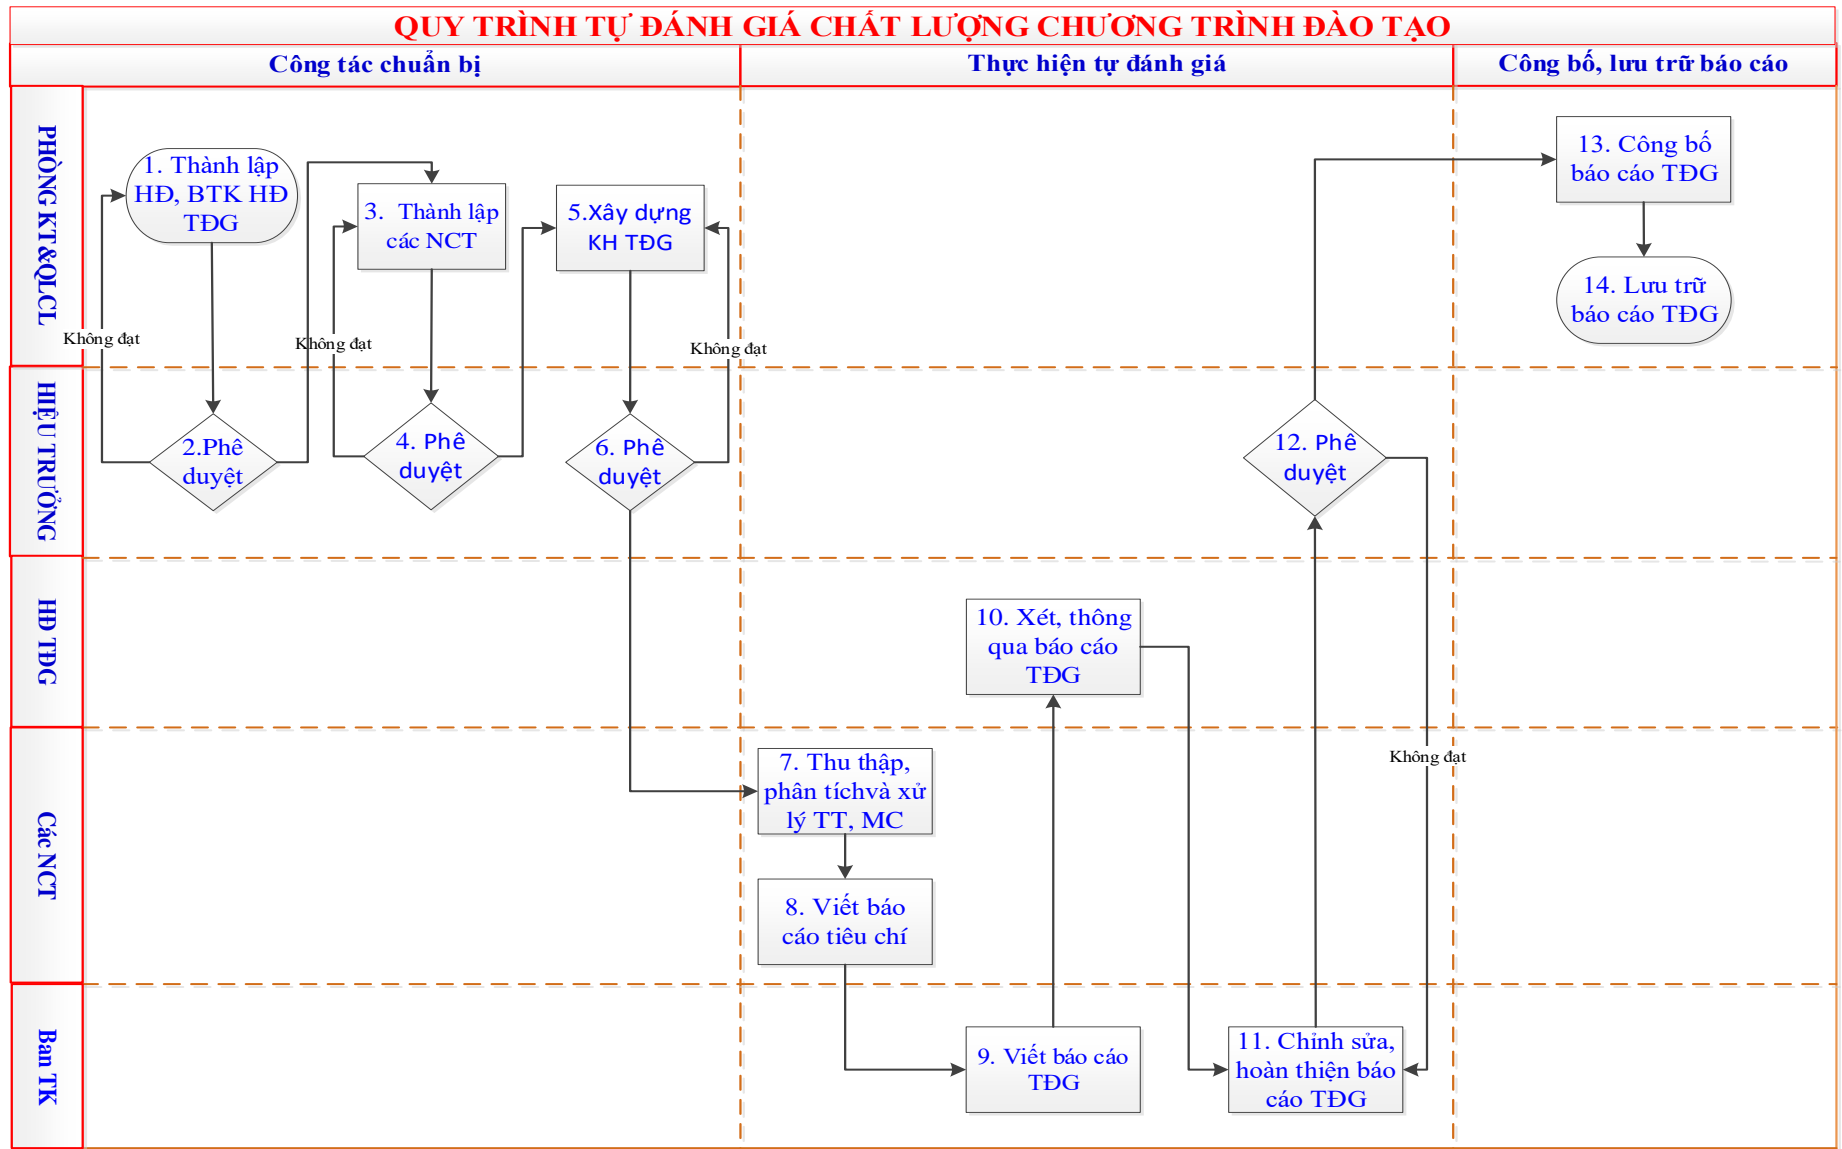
QUY TRÌNH TỰ ĐÁNH GIÁ CHẤT LƯỢNG CHƯƠNG TRÌNH ĐÀO TẠO

Công tác chuẩn bị

Thực hiện tự đánh giá

Công bố, lưu trữ báo cáo

PHÒNG KT&QLCL

HIỆU TRƯỞNG

HĐ TĐG

Các NCT

Ban TK

1. Thành lập HĐ, BTK HĐ TĐG

3. Thành lập các NCT

5.Xây dựng KH TĐG

13. Công bố báo cáo TĐG

14. Lưu trữ báo cáo TĐG

Không đạt

Không đạt

Không đạt

2.Phê duyệt

4. Phê duyệt

6. Phê duyệt

12. Phê duyệt

10. Xét, thông qua báo cáo TĐG

Không đạt

7. Thu thập, phân tíchvà xử lý TT, MC

8. Viết báo cáo tiêu chí

9. Viết báo cáo TĐG

11. Chỉnh sửa, hoàn thiện báo cáo TĐG